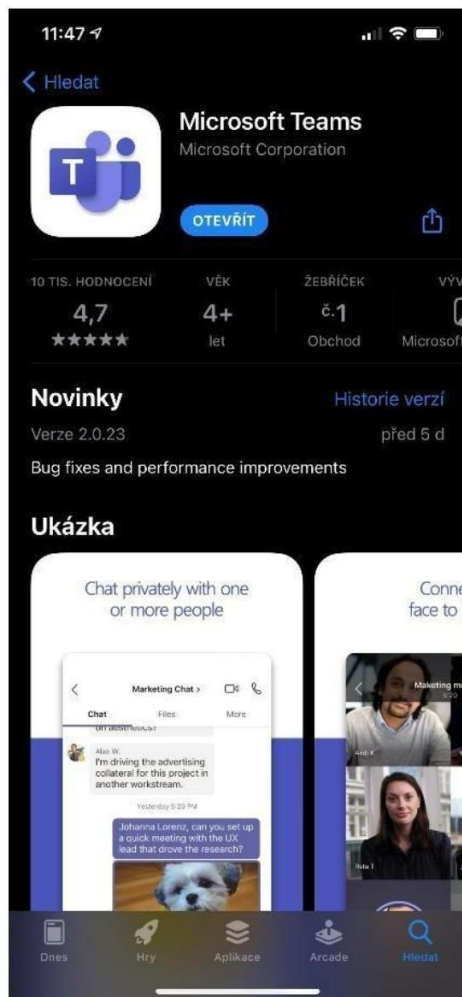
11:47

< Hledat

Microsoft Teams
Microsoft Corporation

OTEVŘÍT

10 TIS. HODNOCENÍ
4,7
★★★★★

VĚK
4+
let

ŽEBŘÍČEK
č.1
Obchod

VÝV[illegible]
Microsof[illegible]

Novinky
Historie verzí
Verze 2.0.23
před 5 d

Bug fixes and performance improvements

Ukázka

Chat privately with one or more people

Marketing Chat >
Chat
Files
More
on aesthetics?
Alex W.
I'm driving the advertising collateral for this project in another workstream.
Yesterday 5:28 PM
Johanna Lorenz, can you set up a quick meeting with the UX lead that drove the research?

Conne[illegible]
face to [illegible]

Marketing m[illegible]

Dnes
Hry
Aplikace
Arcade
Hledat